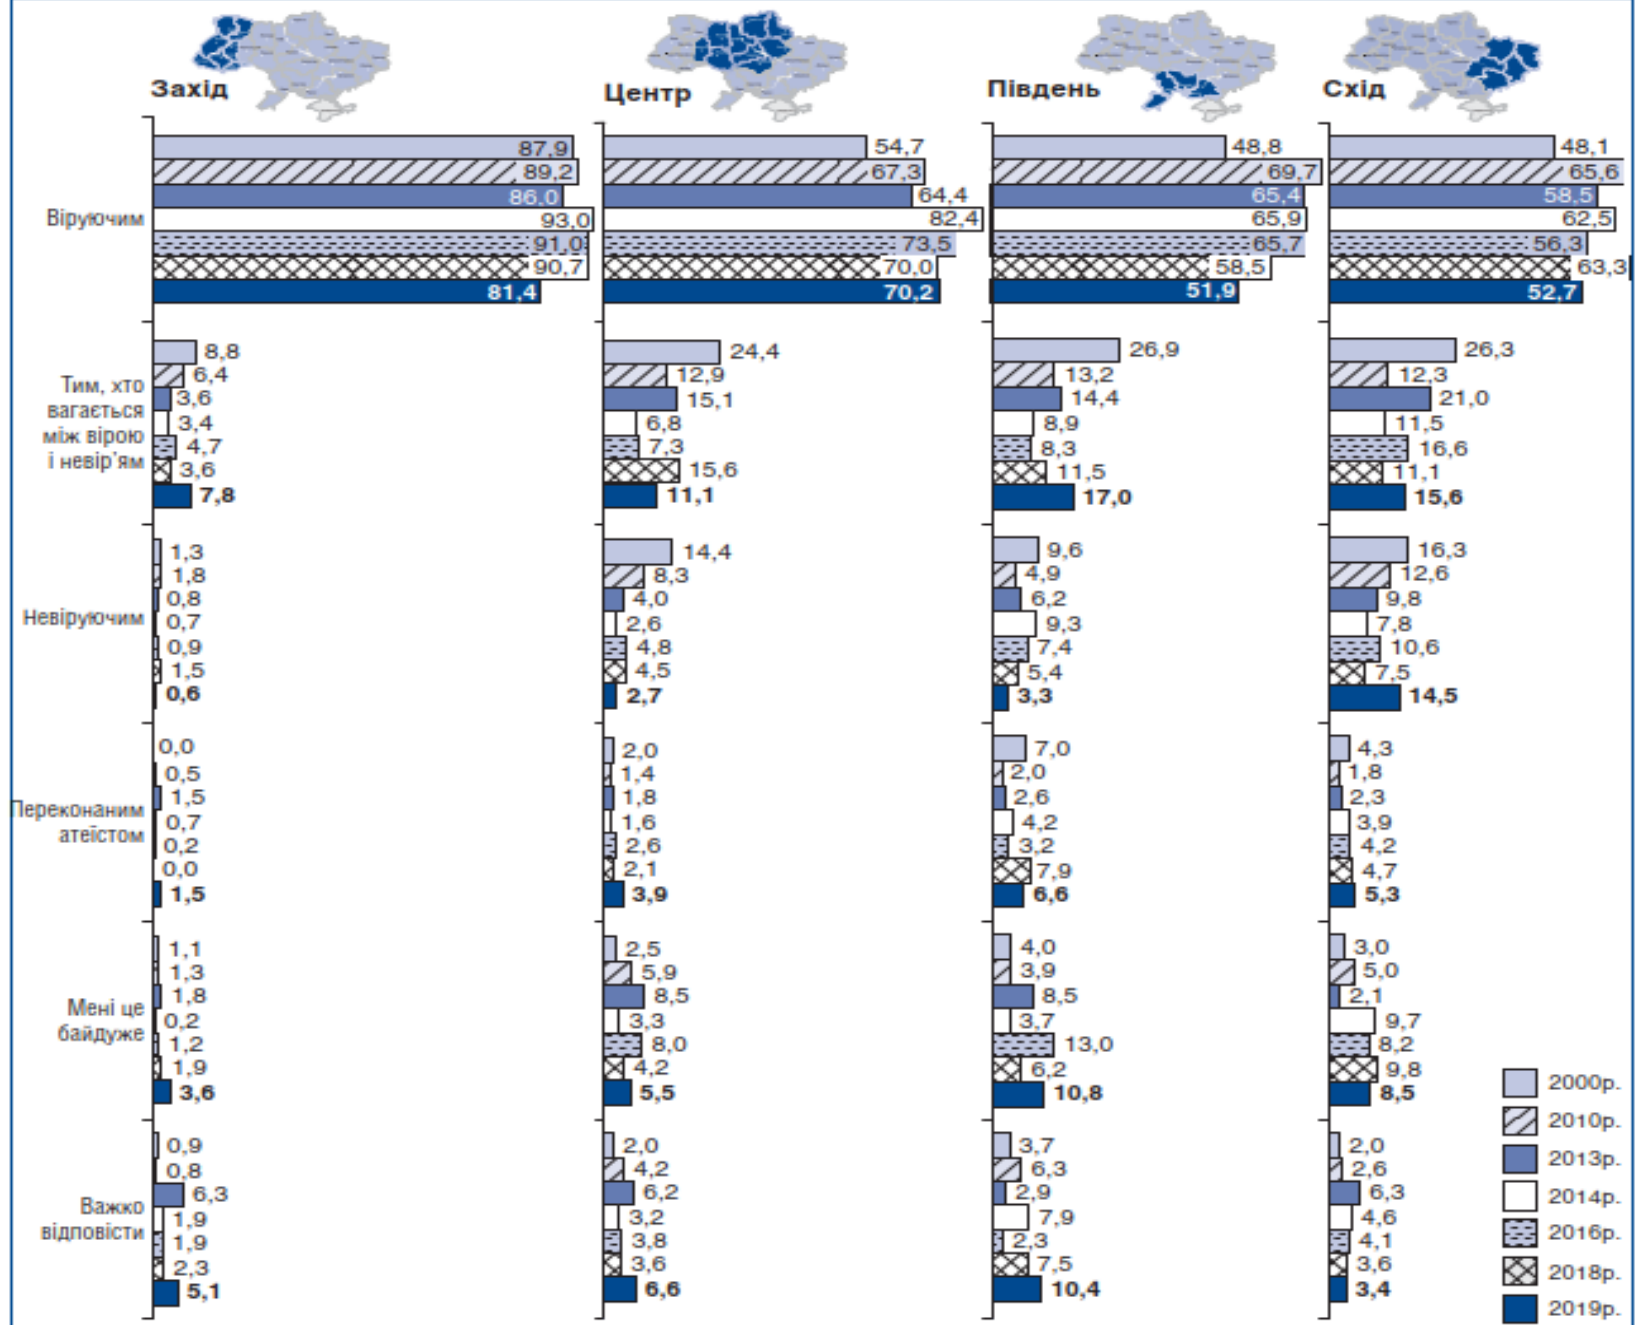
Захід

Центр

Південь

Схід

Віруючим

| | Захід | Центр | Південь | Схід |
|---|---|---|---|---|
| 2000р. | 87,9 | 54,7 | 48,8 | 48,1 |
| 2010р. | 89,2 | 67,3 | 69,7 | 65,6 |
| 2013р. | 86,0 | 64,4 | 65,4 | 58,5 |
| 2014р. | 93,0 | 82,4 | 65,9 | 62,5 |
| 2016р. | 91,0 | 73,5 | 65,7 | 56,3 |
| 2018р. | 90,7 | 70,0 | 58,5 | 63,3 |
| 2019р. | 81,4 | 70,2 | 51,9 | 52,7 |

Тим, хто вагається між вірою і невір'ям

| | Захід | Центр | Південь | Схід |
|---|---|---|---|---|
| 2000р. | 8,8 | 24,4 | 26,9 | 26,3 |
| 2010р. | 6,4 | 12,9 | 13,2 | 12,3 |
| 2013р. | 3,6 | 15,1 | 14,4 | 21,0 |
| 2014р. | 3,4 | 6,8 | 8,9 | 11,5 |
| 2016р. | 4,7 | 7,3 | 8,3 | 16,6 |
| 2018р. | 3,6 | 15,6 | 11,5 | 11,1 |
| 2019р. | 7,8 | 11,1 | 17,0 | 15,6 |

Невіруючим

| | Захід | Центр | Південь | Схід |
|---|---|---|---|---|
| 2000р. | 1,3 | 14,4 | 9,6 | 16,3 |
| 2010р. | 1,8 | 8,3 | 4,9 | 12,6 |
| 2013р. | 0,8 | 4,0 | 6,2 | 9,8 |
| 2014р. | 0,7 | 2,6 | 9,3 | 7,8 |
| 2016р. | 0,9 | 4,8 | 7,4 | 10,6 |
| 2018р. | 1,5 | 4,5 | 5,4 | 7,5 |
| 2019р. | 0,6 | 2,7 | 3,3 | 14,5 |

Переконаним атеїстом

| | Захід | Центр | Південь | Схід |
|---|---|---|---|---|
| 2000р. | 0,0 | 2,0 | 7,0 | 4,3 |
| 2010р. | 0,5 | 1,4 | 2,0 | 1,8 |
| 2013р. | 1,5 | 1,8 | 2,6 | 2,3 |
| 2014р. | 0,7 | 1,6 | 4,2 | 3,9 |
| 2016р. | 0,2 | 2,6 | 3,2 | 4,2 |
| 2018р. | 0,0 | 2,1 | 7,9 | 4,7 |
| 2019р. | 1,5 | 3,9 | 6,6 | 5,3 |

Мені це байдуже

| | Захід | Центр | Південь | Схід |
|---|---|---|---|---|
| 2000р. | 1,1 | 2,5 | 4,0 | 3,0 |
| 2010р. | 1,3 | 5,9 | 3,9 | 5,0 |
| 2013р. | 1,8 | 8,5 | 8,5 | 2,1 |
| 2014р. | 0,2 | 3,3 | 3,7 | 9,7 |
| 2016р. | 1,2 | 8,0 | 13,0 | 8,2 |
| 2018р. | 1,9 | 4,2 | 6,2 | 9,8 |
| 2019р. | 3,6 | 5,5 | 10,8 | 8,5 |

Важко відповісти

| | Захід | Центр | Південь | Схід |
|---|---|---|---|---|
| 2000р. | 0,9 | 2,0 | 3,7 | 2,0 |
| 2010р. | 0,8 | 4,2 | 6,3 | 2,6 |
| 2013р. | 6,3 | 6,2 | 2,9 | 6,3 |
| 2014р. | 1,9 | 3,2 | 7,9 | 4,6 |
| 2016р. | 1,9 | 3,8 | 2,3 | 4,1 |
| 2018р. | 2,3 | 3,6 | 7,5 | 3,6 |
| 2019р. | 5,1 | 6,6 | 10,4 | 3,4 |

2000р.
2010р.
2013р.
2014р.
2016р.
2018р.
2019р.